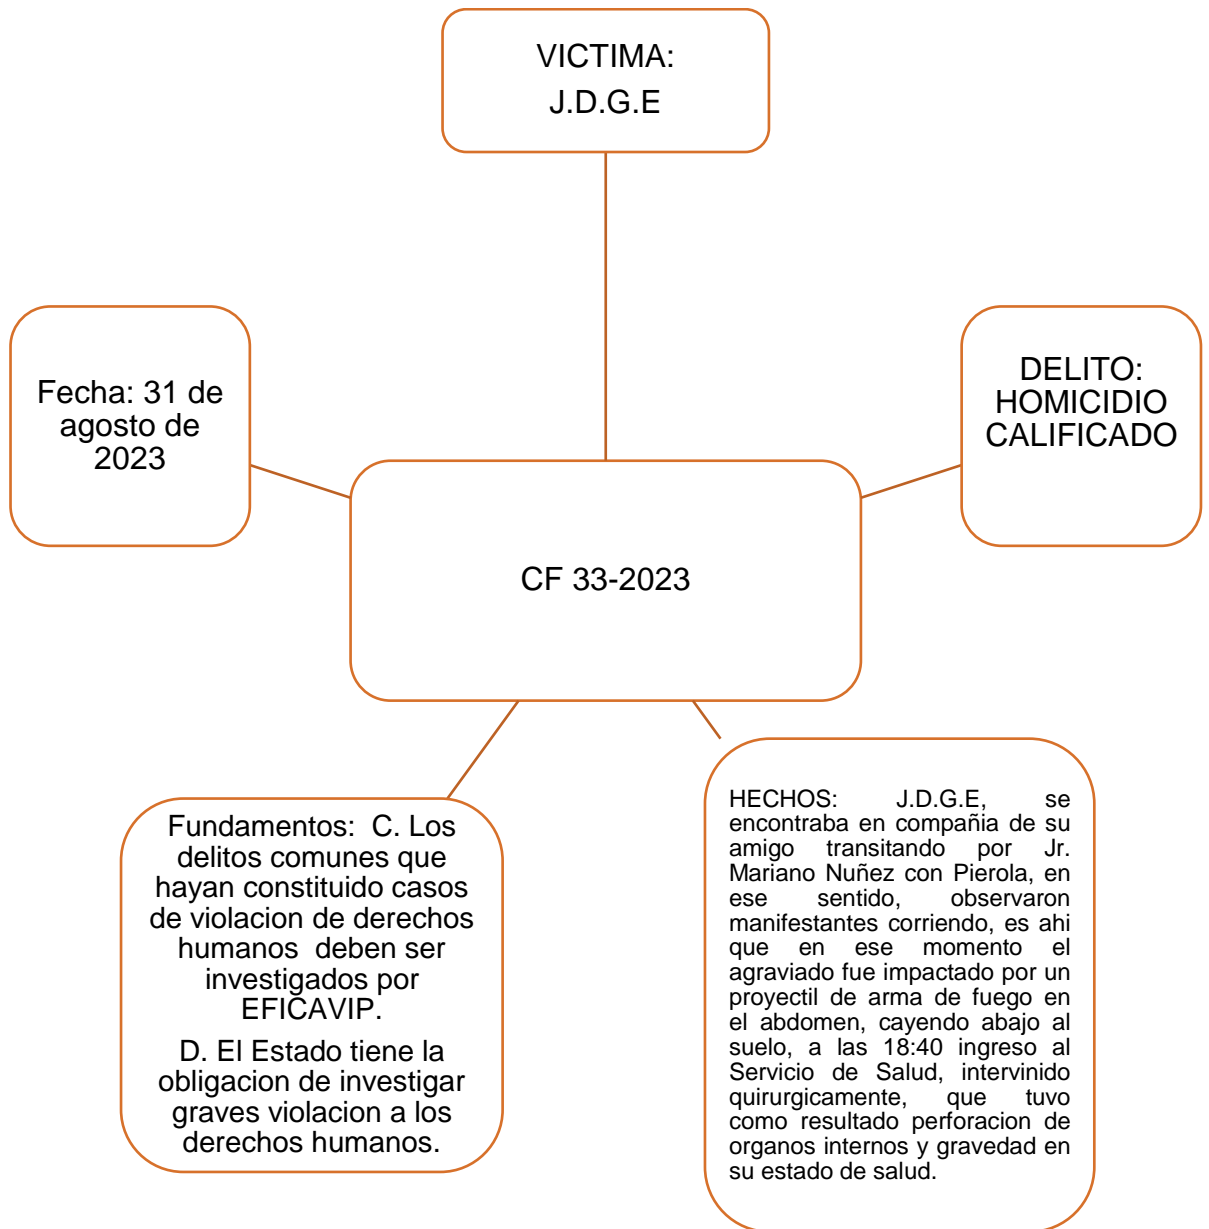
VICTIMA:
J.D.G.E

Fecha: 31 de agosto de 2023

DELITO: HOMICIDIO CALIFICADO

CF 33-2023

Fundamentos: C. Los delitos comunes que hayan constituido casos de violacion de derechos humanos deben ser investigados por EFICAVIP.

D. El Estado tiene la obligacion de investigar graves violacion a los derechos humanos.

HECHOS: J.D.G.E, se encontraba en compañia de su amigo transitando por Jr. Mariano Nuñez con Pierola, en ese sentido, observaron manifestantes corriendo, es ahi que en ese momento el agraviado fue impactado por un proyectil de arma de fuego en el abdomen, cayendo abajo al suelo, a las 18:40 ingreso al Servicio de Salud, intervinido quirurgicamente, que tuvo como resultado perforacion de organos internos y gravedad en su estado de salud.